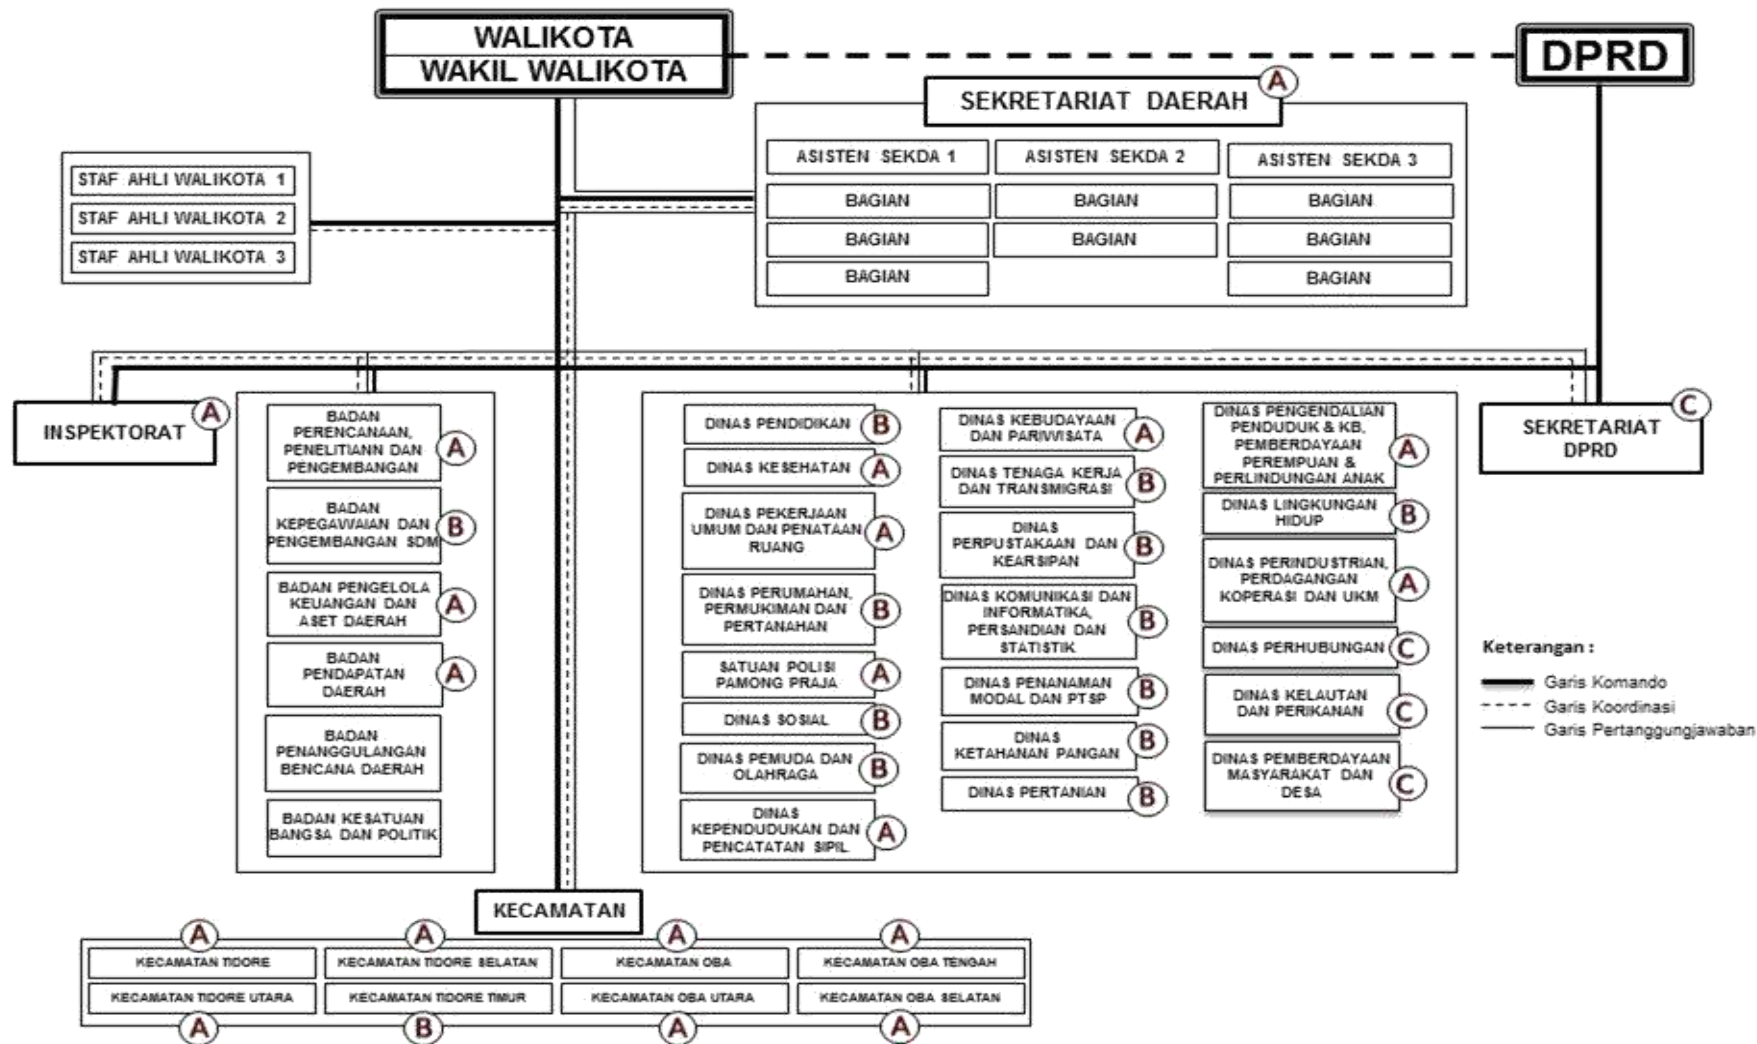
WALIKOTA
WAKIL WALIKOTA

DPRD

SEKRETARIAT DAERAH A

ASISTEN SEKDA 1
BAGIAN
BAGIAN
BAGIAN

ASISTEN SEKDA 2
BAGIAN
BAGIAN

ASISTEN SEKDA 3
BAGIAN
BAGIAN
BAGIAN

STAF AHLI WALIKOTA 1
STAF AHLI WALIKOTA 2
STAF AHLI WALIKOTA 3

INSPEKTORAT A

BADAN PERENCANAAN, PENELITIANN DAN PENGEMBANGAN A
BADAN KEPEGAWAIAN DAN PENGEMBANGAN SDM B
BADAN PENGELOLA KEUANGAN DAN ASET DAERAH A
BADAN PENDAPATAN DAERAH A
BADAN PENANGGULANGAN BENCANA DAERAH
BADAN KESATUAN BANGSA DAN POLITIK

DINAS PENDIDIKAN B
DINAS KESEHATAN A
DINAS PEKERJAAN UMUM DAN PENATAAN RUANG A
DINAS PERUMAHAN, PERMUKIMAN DAN PERTANAHAN B
SATUAN POLISI PAMONG PRAJA A
DINAS SOSIAL B
DINAS PEMUDA DAN OLAHRAGA B
DINAS KEPENDUDUKAN DAN PENCATATAN SIPIL A

DINAS KEBUDAYAAN DAN PARIWISATA A
DINAS TENAGA KERJA DAN TRANSMIGRASI B
DINAS PERPUSTAKAAN DAN KEARSIPAN B
DINAS KOMUNIKASI DAN INFORMATIKA, PERSANDIAN DAN STATISTIK B
DINAS PENANAMAN MODAL DAN PTSP B
DINAS KETAHANAN PANGAN B
DINAS PERTANIAN B

DINAS PENGENDALIAN PENDUDUK & KB, PEMBERDAYAAN PEREMPUAN & PERLINDUNGAN ANAK A
DINAS LINGKUNGAN HIDUP B
DINAS PERINDUSTRIAN, PERDAGANGAN KOPERASI DAN UKM A
DINAS PERHUBUNGAN C
DINAS KELAUTAN DAN PERIKANAN C
DINAS PEMBERDAYAAN MASYARAKAT DAN DESA C

SEKRETARIAT DPRD C

Keterangan :
Garis Komando
Garis Koordinasi
Garis Pertanggungjawaban

KECAMATAN

A KECAMATAN TIDORE
A KECAMATAN TIDORE SELATAN
A KECAMATAN OBA
A KECAMATAN OBA TENGAH
KECAMATAN TIDORE UTARA A
KECAMATAN TIDORE TIMUR B
KECAMATAN OBA UTARA A
KECAMATAN OBA SELATAN A